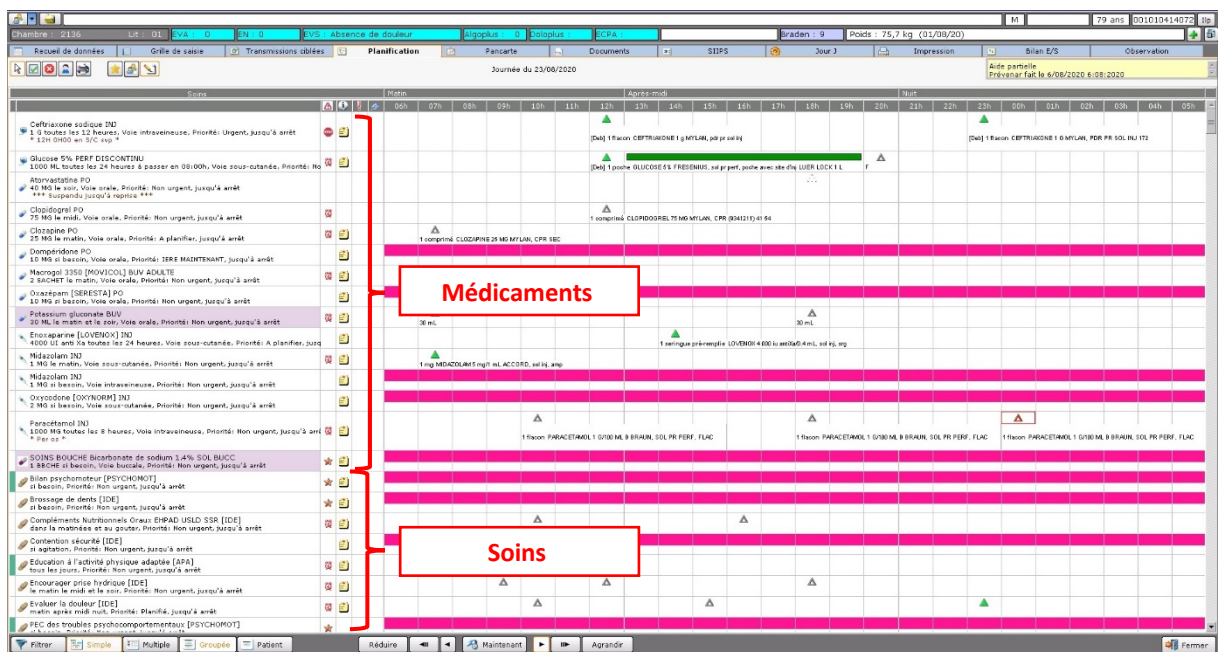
M | 79 ans | 001010414072 | 1b

Chambre : 2136 | Lit : 01 | EVA : 0 | EN : 0 | EVS : Absence de douleur | Algoplus : 0 | Doloplus : | ECPA : | Braden : 9 | Poids : 75,7 kg (01/08/20)

Recueil de données | Grille de saisie | Transmissions ciblées | Planification | Pancarte | Documents | SIIPS | Jour J | Impression | Bilan E/S | Observation

Journée du 23/08/2020

Aide partielle
Prévenar fait le 6/08/2020 6:08:2020

Soins | Matin | Après-midi | Nuit
06h 07h 08h 09h 10h 11h 12h 13h 14h 15h 16h 17h 18h 19h 20h 21h 22h 23h 00h 01h 02h 03h 04h 05h

Ceftriaxone sodique INJ
1 G toutes les 12 heures, Voie intraveineuse, Priorité: Urgent, jusqu'à arrêt
* 12H 0H00 en 5/C ssp *
[Deb] 1 flacon CEFTRIAXONE 1 g MYLAN, pdr pr sol inj
[Deb] 1 flacon CEFTRIAXONE 1 G MYLAN, PDR PR SOL INJ 172

Glucose 5% PERF DISCONTINU
1000 ML toutes les 24 heures à passer en 08:00h, Voie sous-cutanée, Priorité: No
[Deb] 1 poche GLUCOSE 5% FRESENIUS, sol pr perf, poche avec site d'inj LUER LOCK 1 L

Atorvastatine PO
40 MG le soir, Voie orale, Priorité: Non urgent, jusqu'à arrêt
*** Suspendu jusqu'à reprise ***

Clopidogrel PO
75 MG le midi, Voie orale, Priorité: Non urgent, jusqu'à arrêt
1 comprimé CLOPIDOGREL 75 MG MYLAN, CPR (9341211) 41 64

Clozapine PO
25 MG le matin, Voie orale, Priorité: A planifier, jusqu'à arrêt
1 comprimé CLOZAPINE 25 MG MYLAN, CPR SEC

Dompéridone PO
10 MG si besoin, Voie orale, Priorité: 1ERE MAINTENANT, jusqu'à arrêt

Macrogol 3350 [MOVICOL] BUV ADULTE
2 SACHET le matin, Voie orale, Priorité: Non urgent, jusqu'à arrêt

Oxazépam [SERESTA] PO
10 MG si besoin, Voie orale, Priorité: Non urgent, jusqu'à arrêt

Potassium gluconate BUV
30 ML le matin et le soir, Voie orale, Priorité: Non urgent, jusqu'à arrêt
30 mL
30 mL

Enoxaparine [LOVENOX] INJ
4000 UI anti Xa toutes les 24 heures, Voie sous-cutanée, Priorité: A planifier, jusq
1 seringue pré-remplie LOVENOX 4 000 UI anti-Xa/0,4 mL, sol inj, srg

Midazolam INJ
1 MG le matin, Voie sous-cutanée, Priorité: Non urgent, jusqu'à arrêt
1 mg MIDAZOLAM 5 mg/1 mL ACCORD, sol inj, amp

Midazolam INJ
1 MG si besoin, Voie intraveineuse, Priorité: Non urgent, jusqu'à arrêt

Oxycodone [OXYNORM] INJ
2 MG si besoin, Voie sous-cutanée, Priorité: Non urgent, jusqu'à arrêt

Paracétamol INJ
1000 MG toutes les 8 heures, Voie intraveineuse, Priorité: Non urgent, jusqu'à arrê
* Per os *
1 flacon PARACETAMOL 1 G/100 ML B BRAUN, SOL PR PERF, FLAC
1 flacon PARACETAMOL 1 G/100 ML B BRAUN, SOL PR PERF, FLAC
1 flacon PARACETAMOL 1 G/100 ML B BRAUN, SOL PR PERF, FLAC

SOINS BOUCHE Bicarbonate de sodium 1.4% SOL BUCC
1 BBCHE si besoin, Voie buccale, Priorité: Non urgent, jusqu'à arrêt

Bilan psychomoteur [PSYCHOMOT]
si besoin, Priorité: Non urgent, jusqu'à arrêt

Brossage de dents [IDE]
si besoin, Priorité: Non urgent, jusqu'à arrêt

Compléments Nutritionnels Oraux EHPAD USLD SSR [IDE]
dans la matinée et au gouter, Priorité: Non urgent, jusqu'à arrêt

Contention sécurité [IDE]
si agitation, Priorité: Non urgent, jusqu'à arrêt

Education à l'activité physique adaptée [APA]
tous les jours, Priorité: Non urgent, jusqu'à arrêt

Encourager prise hydrique [IDE]
le matin le midi et le soir, Priorité: Non urgent, jusqu'à arrêt

Evaluer la douleur [IDE]
matin après midi nuit, Priorité: Planifié, jusqu'à arrêt

PEC des troubles psychocomportementaux [PSYCHOMOT]

Médicaments

Soins

Filtrer | Simple | Multiple | Groupée | Patient | Réduire | Maintenant | Agrandir | Fermer